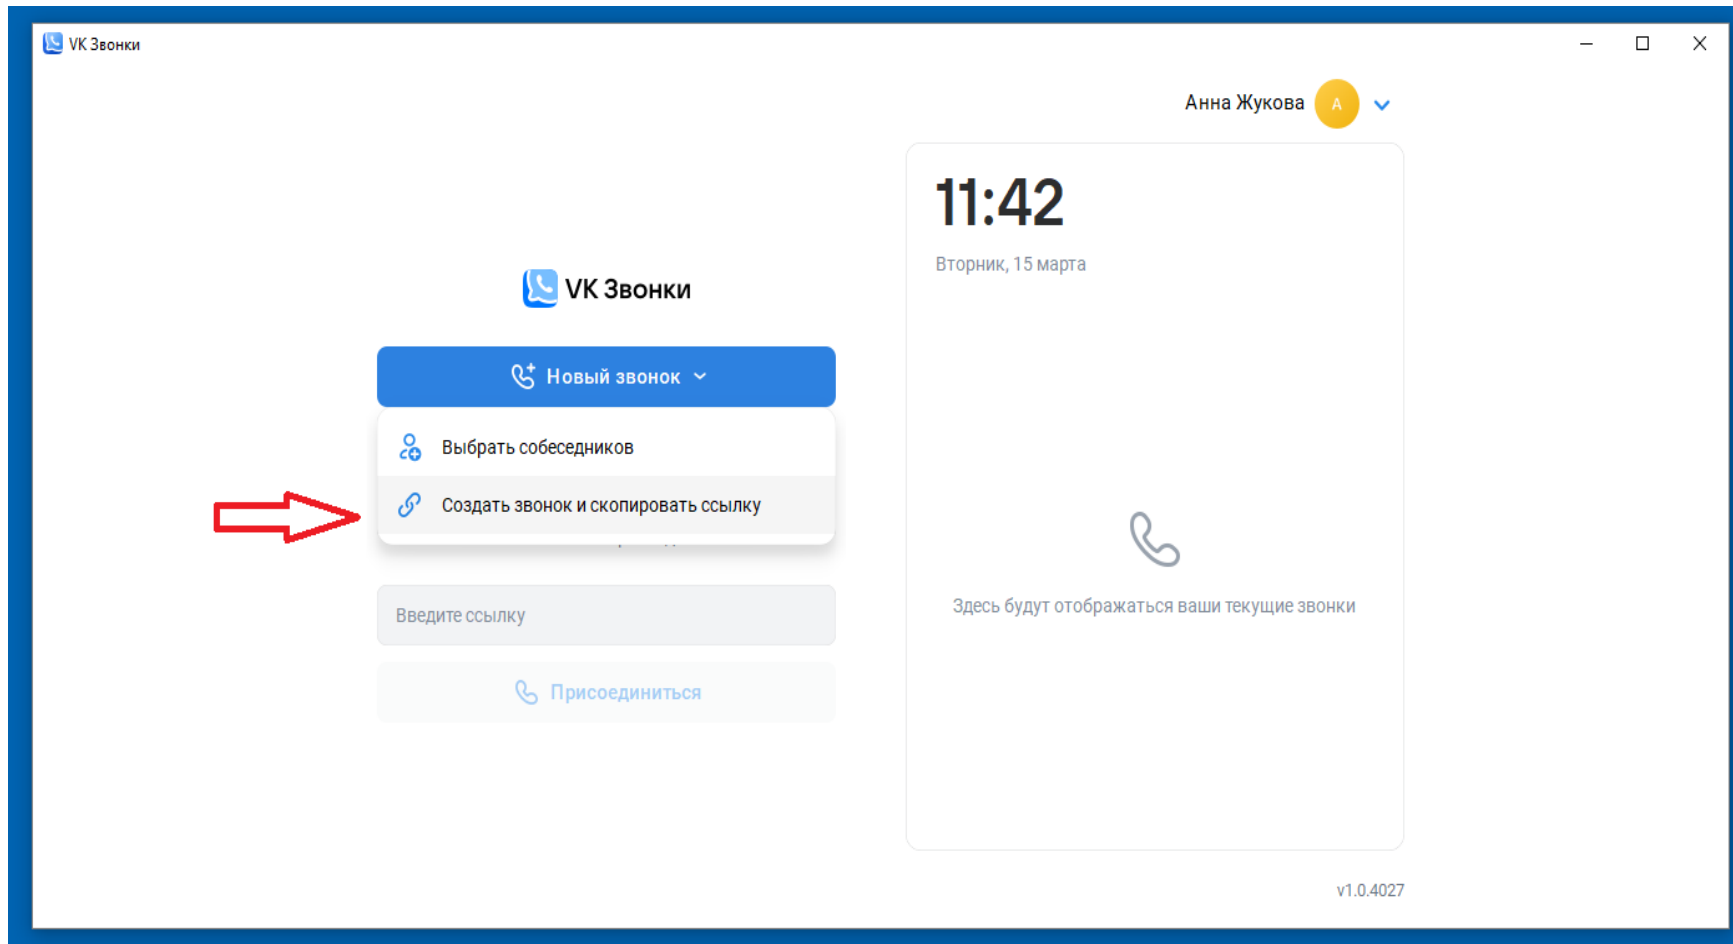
VK Звонки

Анна Жукова A

11:42

Вторник, 15 марта

VK Звонки

Новый звонок

Выбрать собеседников

Создать звонок и скопировать ссылку

Введите ссылку

Присоединиться

Здесь будут отображаться ваши текущие звонки

v1.0.4027